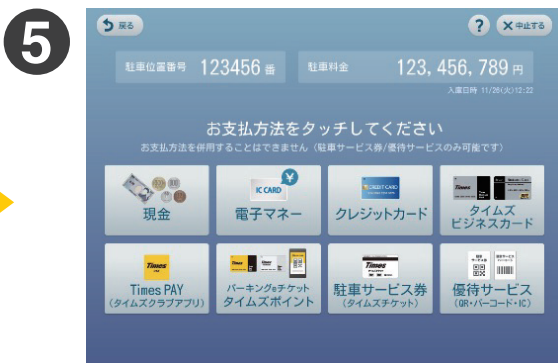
5

戻る

?

中止する

駐車位置番号 123456 番

駐車料金 123, 456, 789 円

入庫日時 11/26(火)12:22

お支払方法をタッチしてください

お支払方法を併用することはできません（駐車サービス券/優待サービスのみ可能です）

IC CARD

CREDIT CARD

Times

現金

電子マネー

クレジットカード

タイムズ ビジネスカード

Times

Times PAY （タイムズクラブアプリ）

パーキング&チケット タイムズポイント

Times

駐車サービス券 （タイムズチケット）

優待サービス （QR・バーコード・IC）